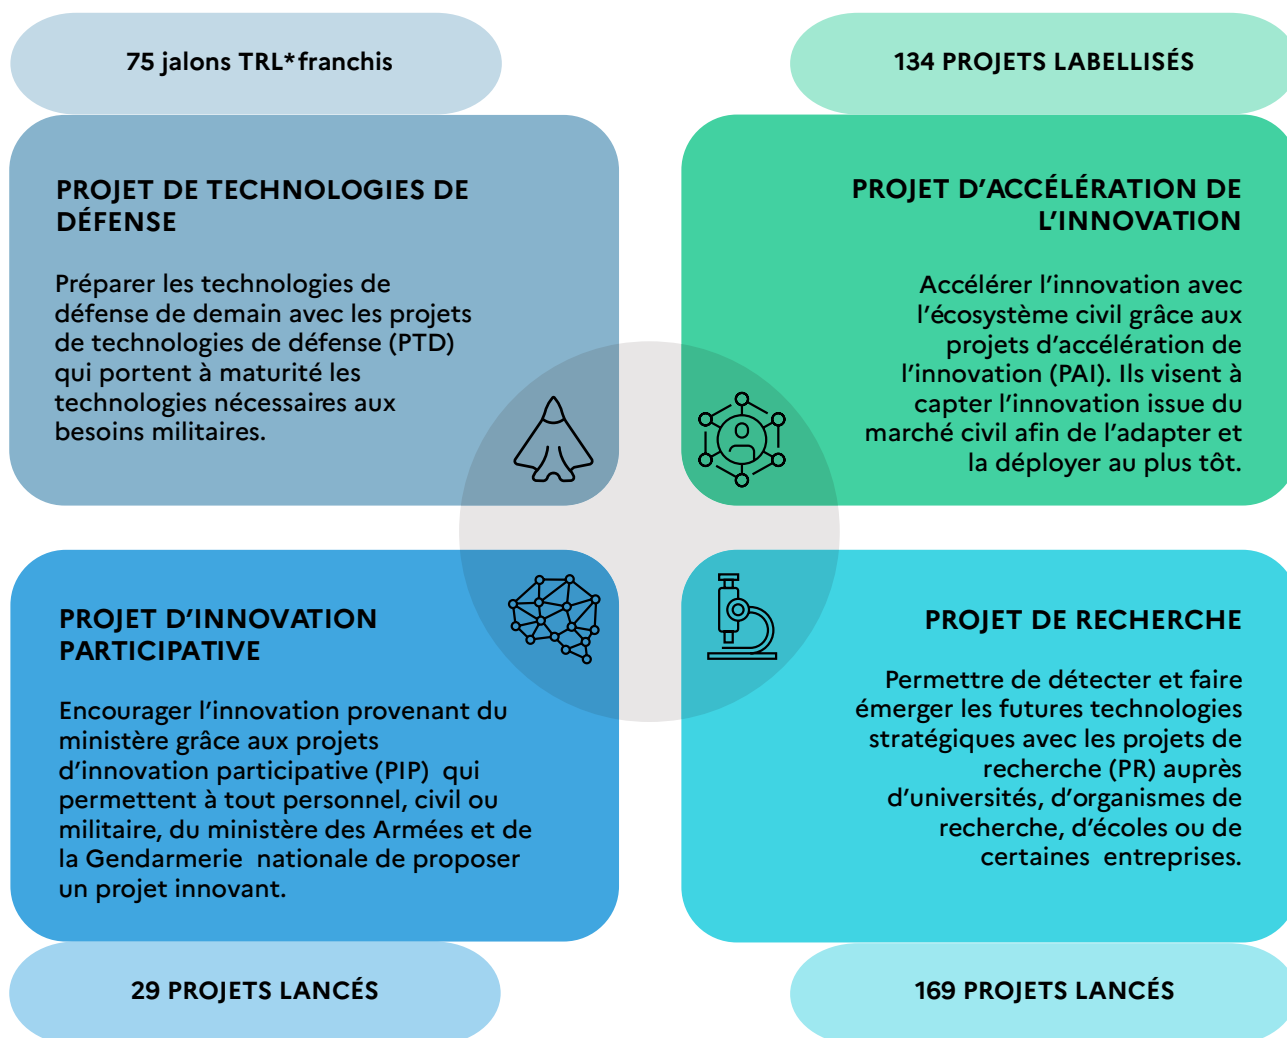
75 jalons TRL*franchis

134 PROJETS LABELLISÉS

PROJET DE TECHNOLOGIES DE DÉFENSE

Préparer les technologies de défense de demain avec les projets de technologies de défense (PTD) qui portent à maturité les technologies nécessaires aux besoins militaires.

PROJET D'ACCÉLÉRATION DE L'INNOVATION

Accélérer l'innovation avec l'écosystème civil grâce aux projets d'accélération de l'innovation (PAI). Ils visent à capter l'innovation issue du marché civil afin de l'adapter et la déployer au plus tôt.

PROJET D'INNOVATION PARTICIPATIVE

Encourager l'innovation provenant du ministère grâce aux projets d'innovation participative (PIP) qui permettent à tout personnel, civil ou militaire, du ministère des Armées et de la Gendarmerie nationale de proposer un projet innovant.

PROJET DE RECHERCHE

Permettre de détecter et faire émerger les futures technologies stratégiques avec les projets de recherche (PR) auprès d'universités, d'organismes de recherche, d'écoles ou de certaines entreprises.

29 PROJETS LANCÉS

169 PROJETS LANCÉS